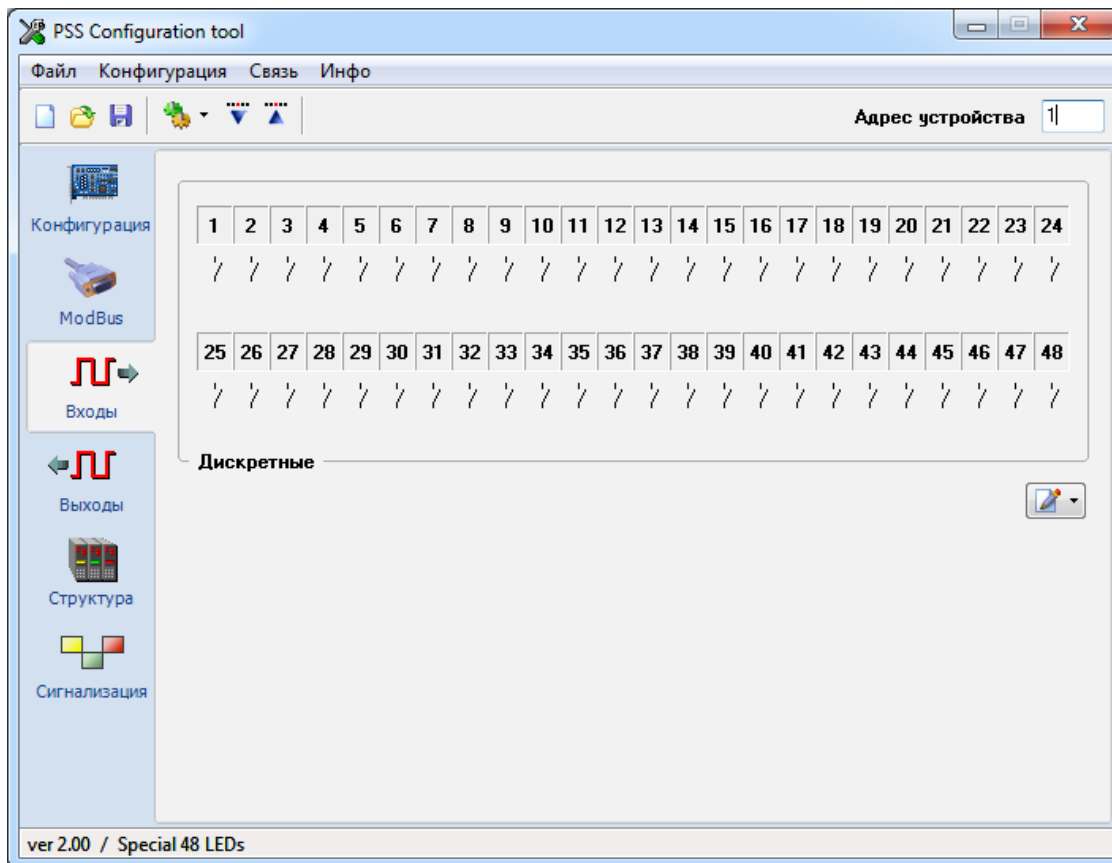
PSS Configuration tool

Файл Конфигурация Связь Инфо

Адрес устройства 1

Конфигурация

ModBus

Входы

Выходы

Структура

Сигнализация

| 1 | 2 | 3 | 4 | 5 | 6 | 7 | 8 | 9 | 10 | 11 | 12 | 13 | 14 | 15 | 16 | 17 | 18 | 19 | 20 | 21 | 22 | 23 | 24 |
|---|---|---|---|---|---|---|---|---|---|---|---|---|---|---|---|---|---|---|---|---|---|---|---|

| 25 | 26 | 27 | 28 | 29 | 30 | 31 | 32 | 33 | 34 | 35 | 36 | 37 | 38 | 39 | 40 | 41 | 42 | 43 | 44 | 45 | 46 | 47 | 48 |
|---|---|---|---|---|---|---|---|---|---|---|---|---|---|---|---|---|---|---|---|---|---|---|---|

Дискретные

ver 2.00 / Special 48 LEDs